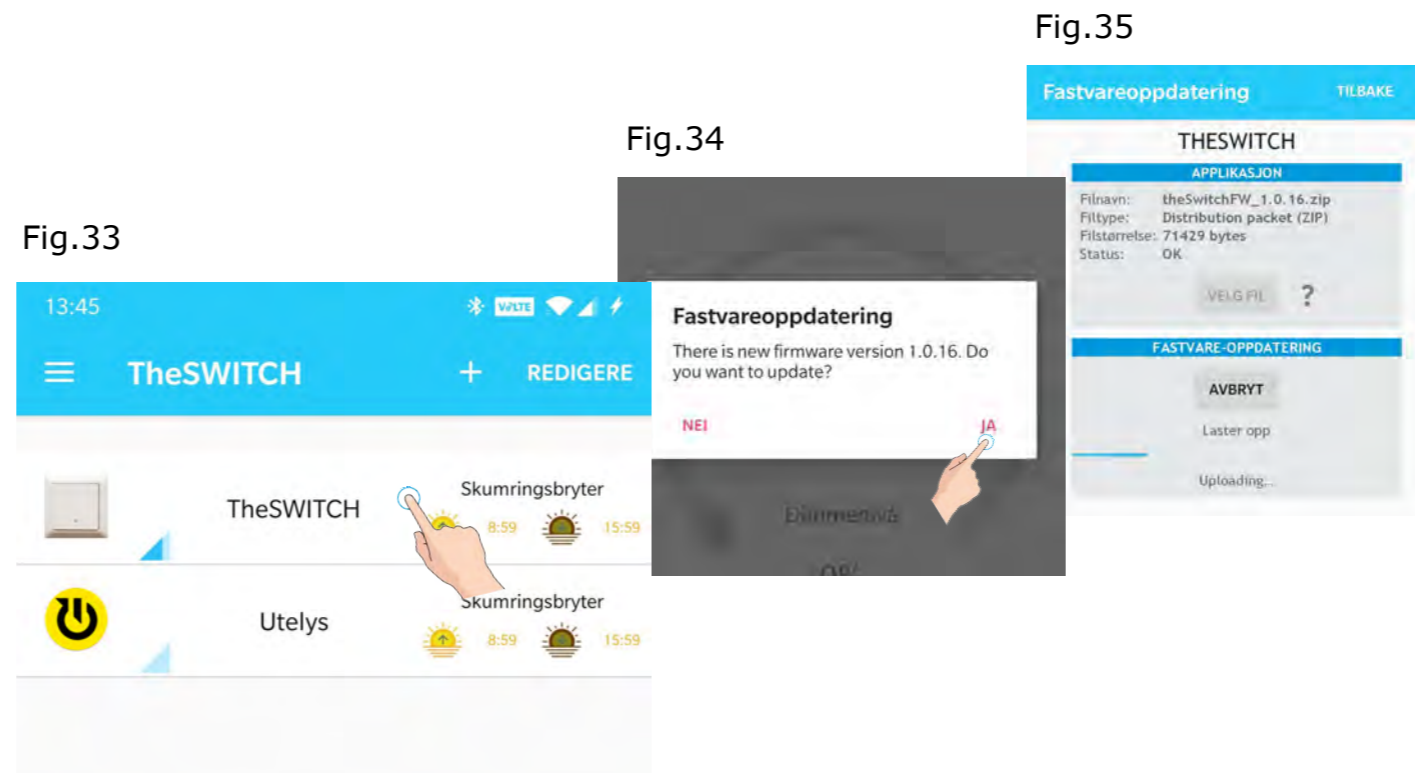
Fig.33

13:45

VoLTE

TheSWITCH

+

REDIGERE

TheSWITCH

Skumringsbryter

8:59

15:59

Utelys

Skumringsbryter

8:59

15:59

Fig.34

Fastvareoppdatering

There is new firmware version 1.0.16. Do you want to update?

NEI

JA

Dimmenivå

0%

Fig.35

Fastvareoppdatering

TILBAKE

THESWITCH

APPLIKASJON

Filnavn: theSwitchFW_1.0.16.zip
Filtype: Distribution packet (ZIP)
Filstørrelse: 71429 bytes
Status: OK

VELG FIL

?

FASTVARE-OPPDATERING

AVBRYT

Laster opp

Uploading...